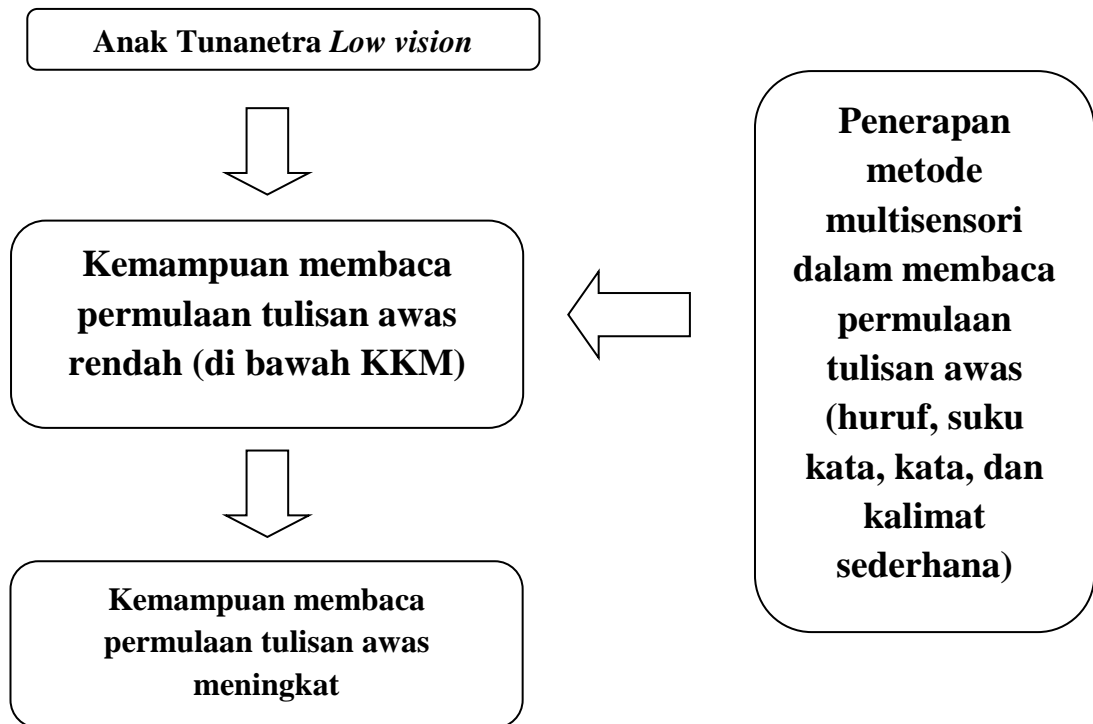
Anak Tunanetra Low vision

Kemampuan membaca permulaan tulisan awas rendah (di bawah KKM)

Kemampuan membaca permulaan tulisan awas meningkat

Penerapan metode multisensori dalam membaca permulaan tulisan awas (huruf, suku kata, kata, dan kalimat sederhana)